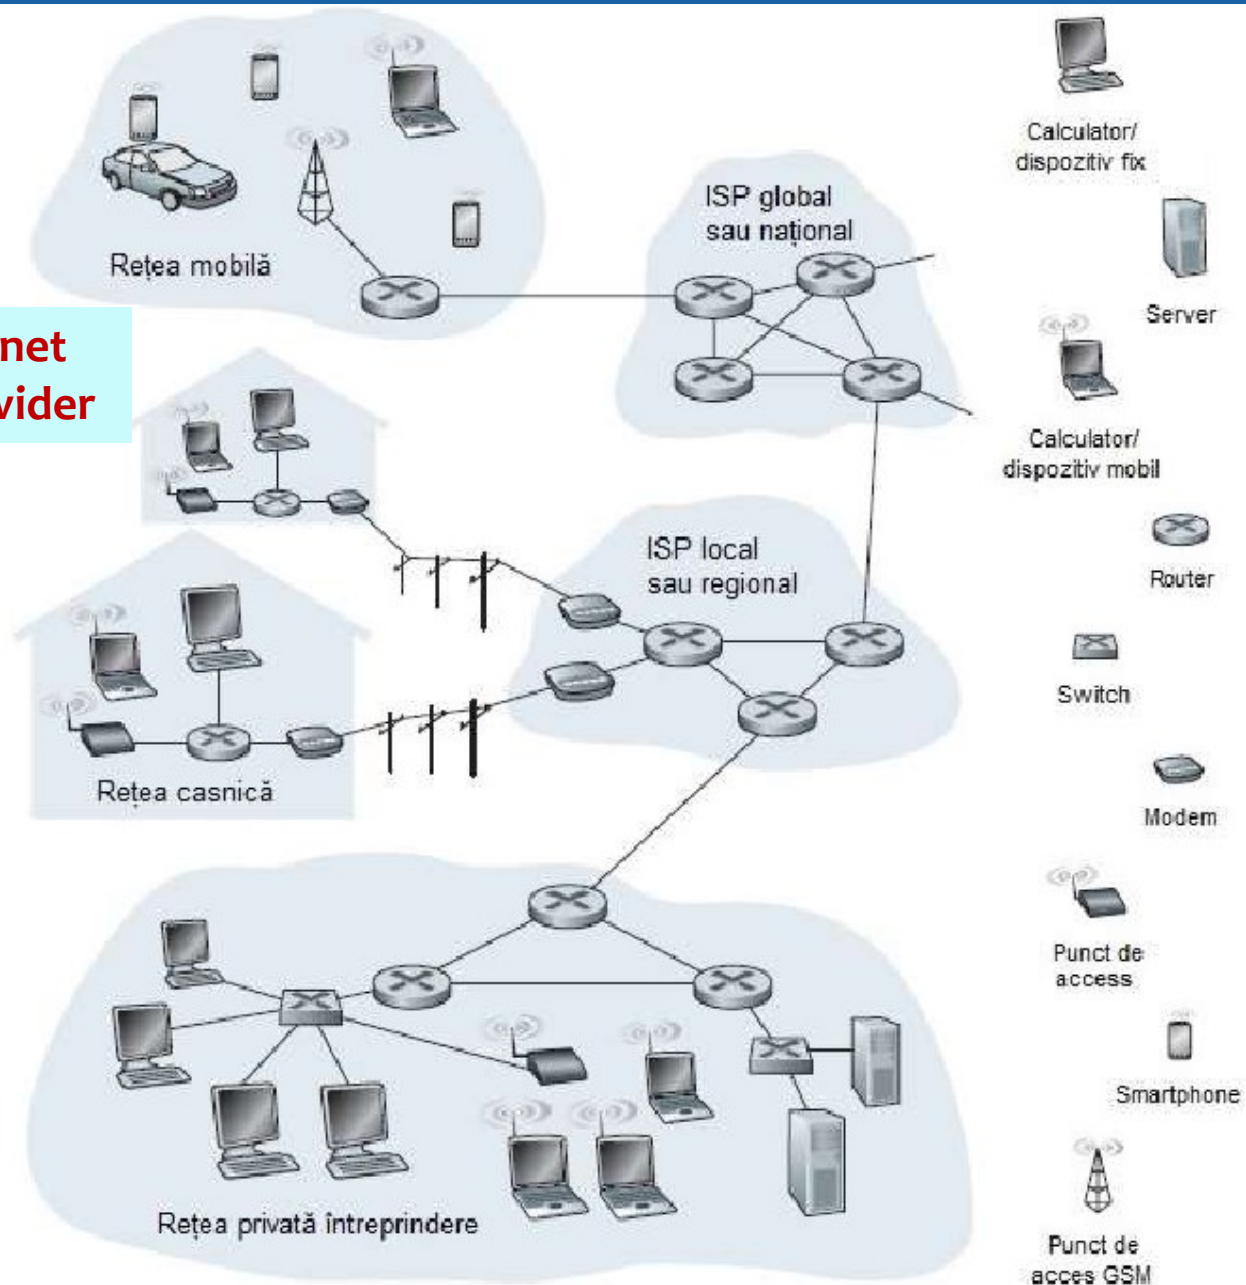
net
vider

Rețea mobilă

ISP global
sau național

ISP local
sau regional

Rețea casnică

Rețea privată întreprindere

Calculator/
dispozitiv fix

Server

Calculator/
dispozitiv mobil

Router

Switch

Modem

Punct de
access

Smartphone

Punct de
acces GSM